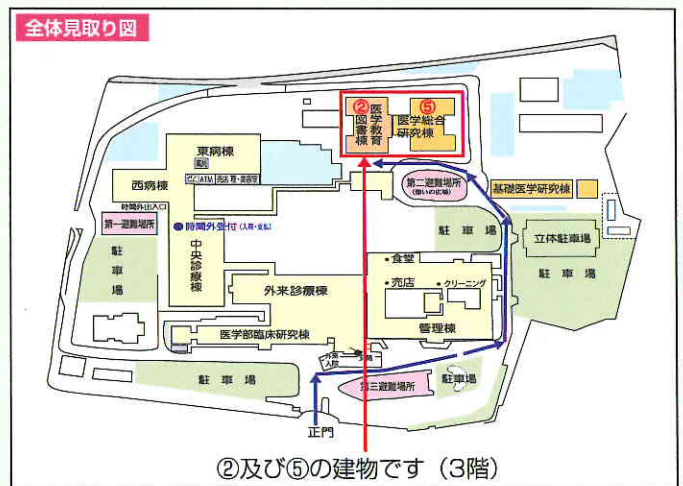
全体見取り図

②
図書棟
医学教育棟

⑤
医学総合研究棟

東病棟
西病棟
時間外出入口
第一避難場所
駐車場
時間外受付（入院・面会）
中央診療棟
第二避難場所
基礎医学研究棟
駐車場
立体駐車場
駐車場
食堂
売店
クリーニング
外来診療棟
管理棟
医学部臨床研究棟
外来入口
駐車場
第三避難場所
駐車場
正門

②及び⑤の建物です（3階）